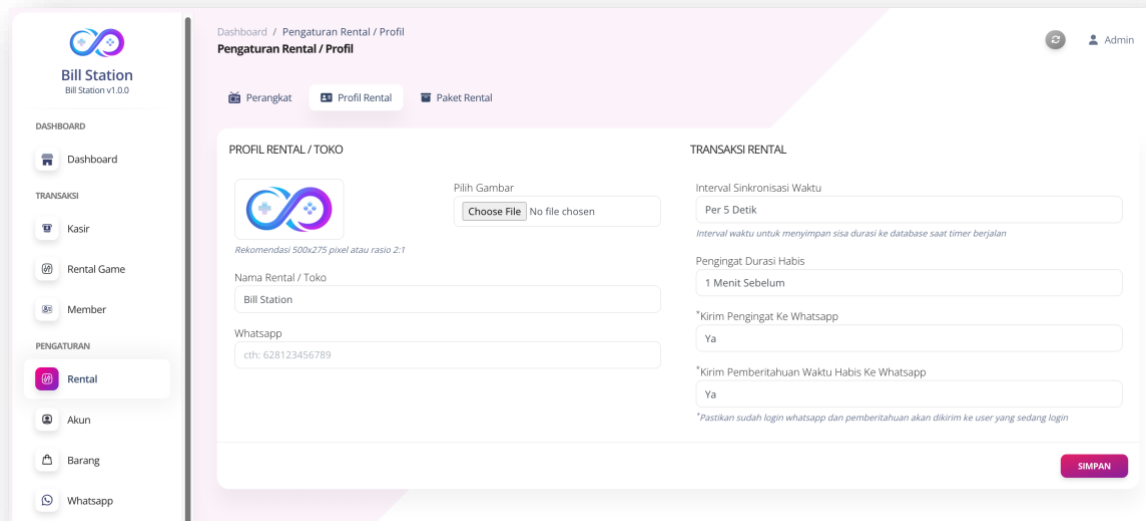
Bill Station
Bill Station v1.0.0

DASHBOARD

Dashboard

TRANSAKSI

Kasir

Rental Game

Member

PENGATURAN

Rental

Akun

Barang

Whatsapp

Dashboard / Pengaturan Rental / Profil
Pengaturan Rental / Profil

Admin

Perangkat
Profil Rental
Paket Rental

PROFIL RENTAL / TOKO

Rekomendasi 500x275 pixel atau rasio 2:1

Pilih Gambar
Choose File No file chosen

Nama Rental / Toko
Bill Station

Whatsapp
cth: 628123456789

TRANSAKSI RENTAL

Interval Sinkronisasi Waktu
Per 5 Detik
Interval waktu untuk menyimpan sisa durasi ke database saat timer berjalan

Pengingat Durasi Habis
1 Menit Sebelum

*Kirim Pengingat Ke Whatsapp
Ya

*Kirim Pemberitahuan Waktu Habis Ke Whatsapp
Ya
*Pastikan sudah login whatsapp dan pemberitahuan akan dikirim ke user yang sedang login

SIMPAN